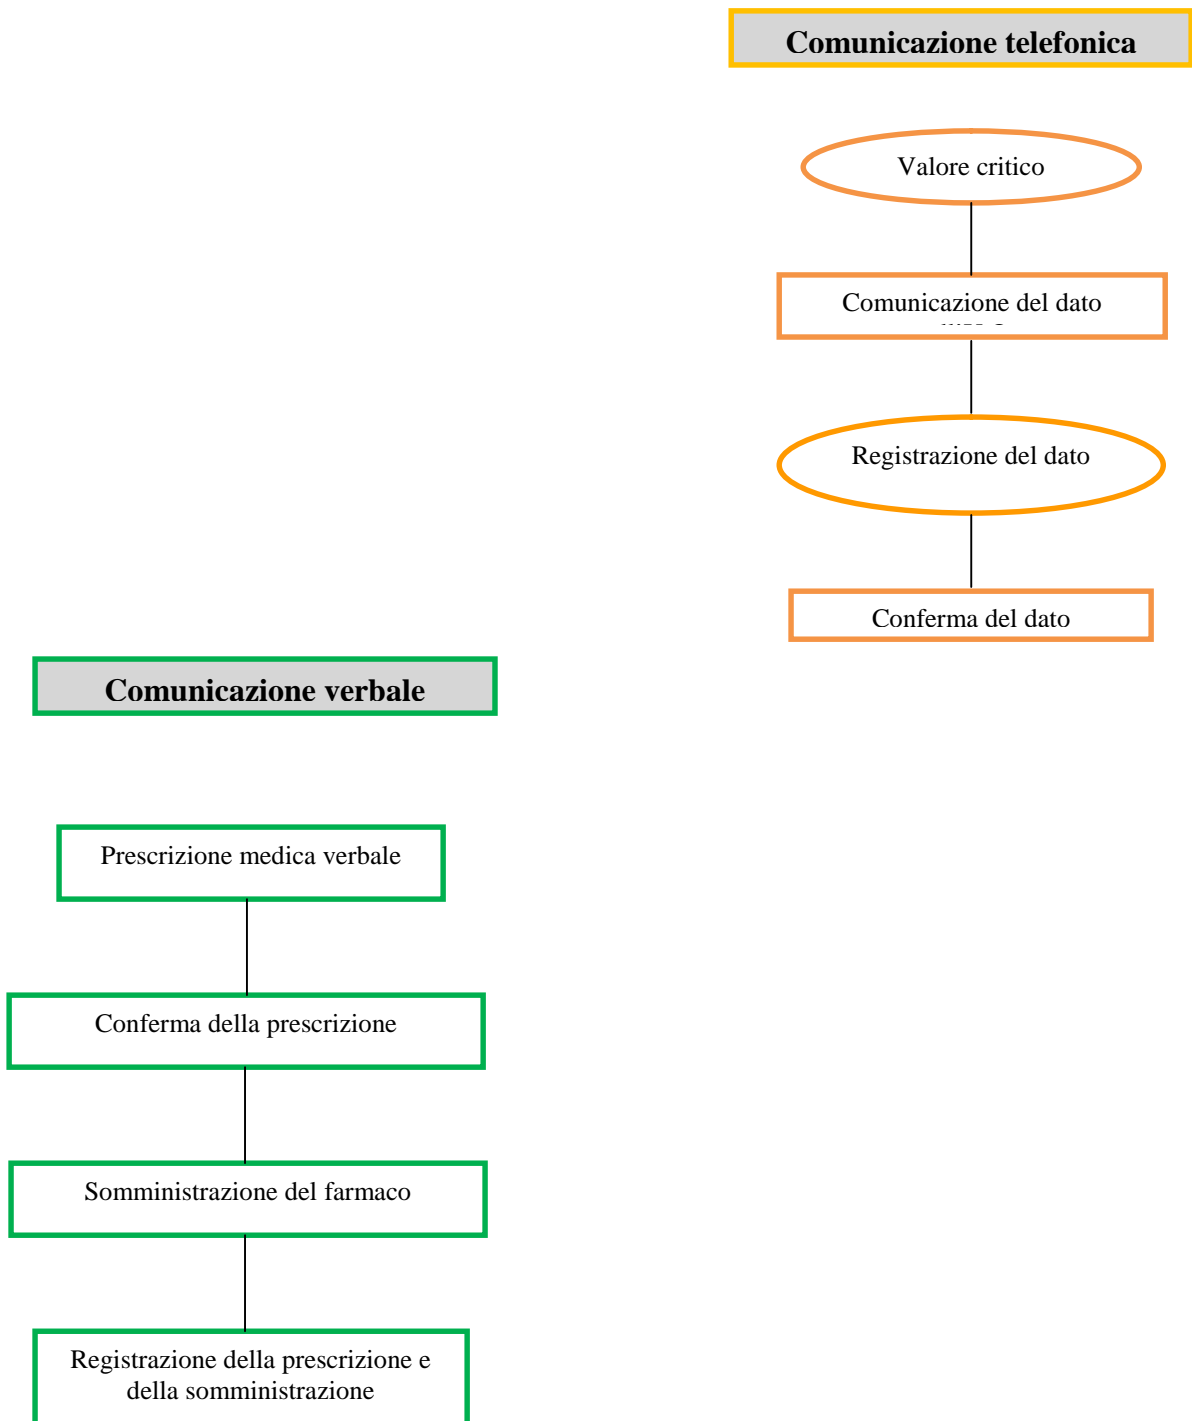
Comunicazione telefonica

Valore critico

Comunicazione del dato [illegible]

Registrazione del dato

Conferma del dato

Comunicazione verbale

Prescrizione medica verbale

Conferma della prescrizione

Somministrazione del farmaco

Registrazione della prescrizione e della somministrazione